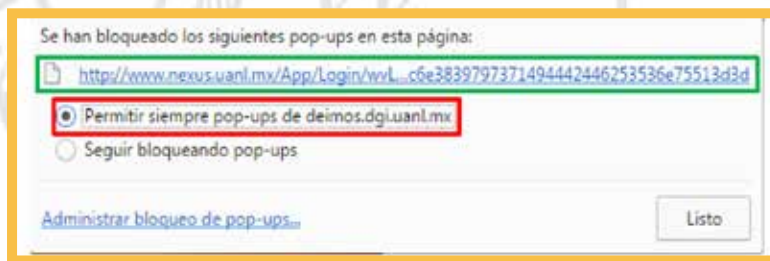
Se han bloqueado los siguientes pop-ups en esta página:

http://www.nexus.uanl.mx/App/Login/wvL...c6e383979737149444244625353 6e75513d3d

Permitir siempre pop-ups de deimos.dgi.uanl.mx

Seguir bloqueando pop-ups

Administrar bloqueo de pop-ups...

Listo